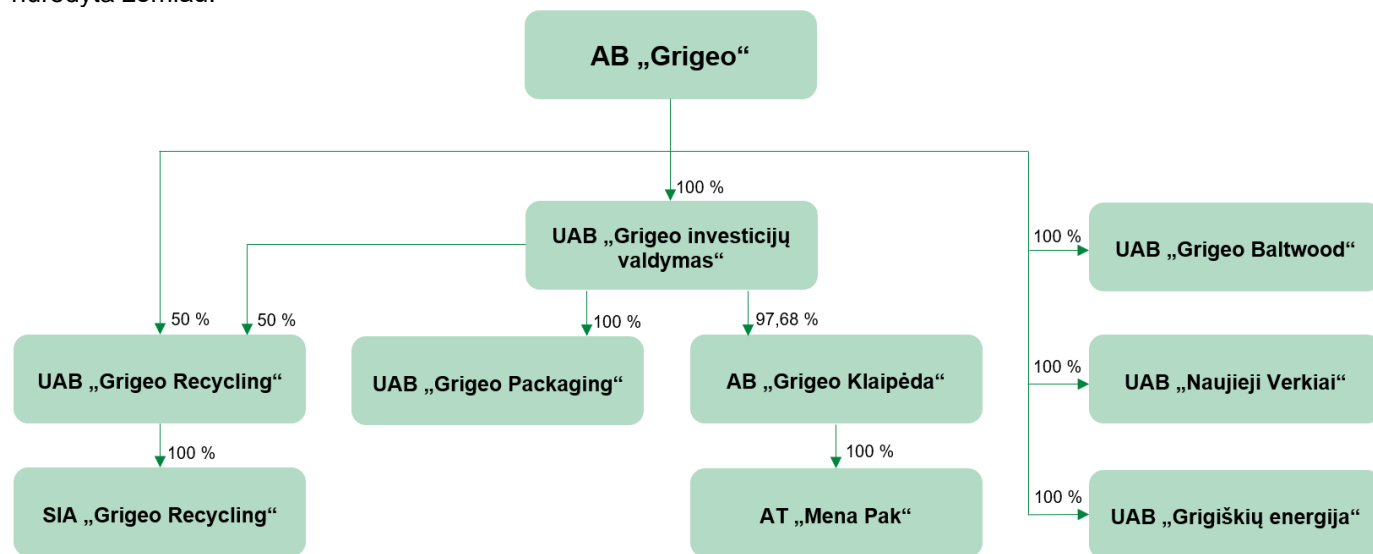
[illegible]

AB „Grigeo“

100 %

UAB „Grigeo investicijų valdymas“

100 %

UAB „Grigeo Baltwood“

50 %

50 %

100 %

97,68 %

UAB „Grigeo Recycling“

UAB „Grigeo Packaging“

AB „Grigeo Klaipėda“

100 %

UAB „Naujieji Verkiai“

100 %

100 %

SIA „Grigeo Recycling“

AT „Mena Pak“

100 %

UAB „Grigiškių energija“